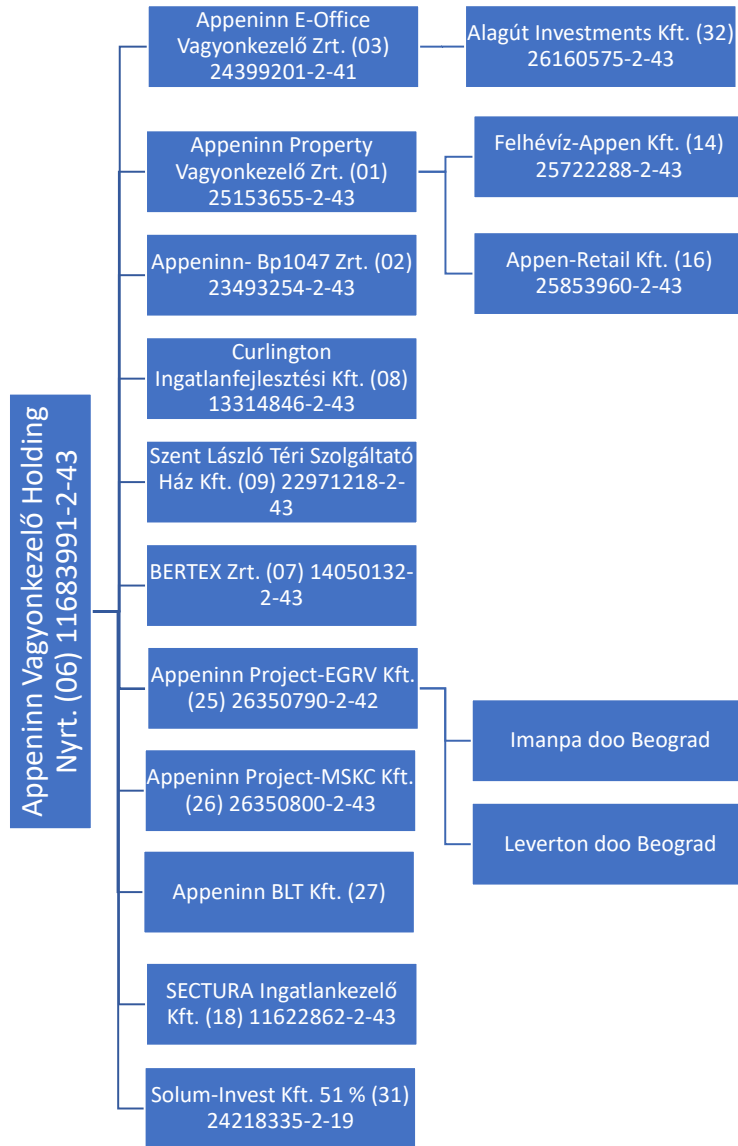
Appeninn Vagyonkezelő Holding Nyrt. (06) 11683991-2-43

Appeninn E-Office Vagyonkezelő Zrt. (03) 24399201-2-41

Alagút Investments Kft. (32) 26160575-2-43

Appeninn Property Vagyonkezelő Zrt. (01) 25153655-2-43

Felhévíz-Appen Kft. (14) 25722288-2-43

Appen-Retail Kft. (16) 25853960-2-43

Appeninn- Bp1047 Zrt. (02) 23493254-2-43

Curlington Ingatlanfejlesztési Kft. (08) 13314846-2-43

Szent László Téri Szolgáltató Ház Kft. (09) 22971218-2-43

BERTEX Zrt. (07) 14050132-2-43

Appeninn Project-EGRV Kft. (25) 26350790-2-42

Imanpa doo Beograd

Leverton doo Beograd

Appeninn Project-MSKC Kft. (26) 26350800-2-43

Appeninn BLT Kft. (27)

SECTURA Ingatlankezelő Kft. (18) 11622862-2-43

Solum-Invest Kft. 51 % (31) 24218335-2-19